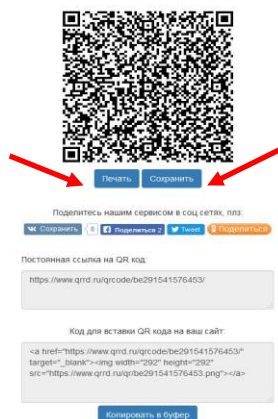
Печать Сохранить

Поделитесь нашим сервисом в соц сетях, плз:

Сохранить 8 Поделиться 2 Tweet Поделиться

Постоянная ссылка на QR код:

https://www.qrrd.ru/qrcode/be291541576453/

Код для вставки QR кода на ваш сайт:

<a href="https://www.qrrd.ru/qrcode/be291541576453/" target="_blank"><img width="292" height="292" src="https://www.qrrd.ru/qr/be291541576453.png"></a>

Копировать в буфер